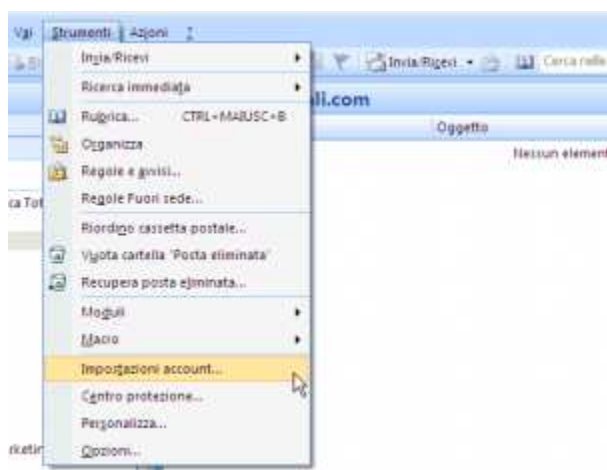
Vai Strumenti Azioni ?

Invia/Ricevi
Ricerca immediata
Rubrica... CTRL+MAIUSC+B
Organizza
Regole e avvisi...
Regole Fuori sede...
Riordino cassetta postale...
Vuota cartella 'Posta eliminata'
Recupera posta eliminata...
Moduli
Macro
Impostazioni account...
Centro protezione...
Personalizza...
Opzioni...

Invia/Ricevi
Cerca nella
li.com
Oggetto
Nessun element
ca Tot
rketin